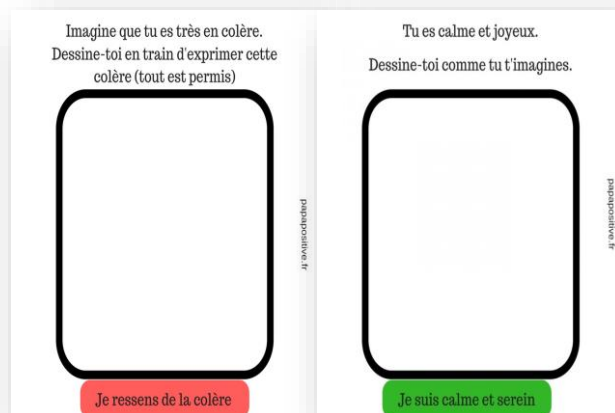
Imagine que tu es très en colère. Dessine-toi en train d'exprimer cette colère (tout est permis)

Je ressens de la colère

papapositive.fr

Tu es calme et joyeux.

Dessine-toi comme tu t'imagines.

Je suis calme et serein

papapositive.fr